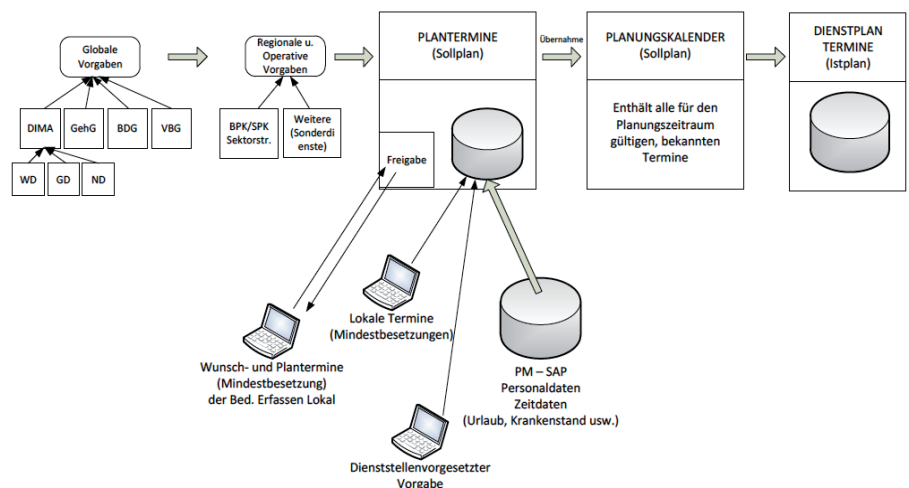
Globale Vorgaben

DIMA

GehG

BDG

VBG

WD

GD

ND

Regionale u. Operative Vorgaben

BPK/SPK Sektorstr.

Weitere (Sonderdienste)

PLANTERMINE (Sollplan)

Freigabe

Übernahme

PLANUNGSKALENDER (Sollplan)

Enthält alle für den Planungszeitraum gültigen, bekannten Termine

DIENSTPLAN TERMINE (Istplan)

Lokale Termine (Mindestbesetzungen)

Wunsch- und Plantermine (Mindestbesetzung) der Bed. Erfassen Lokal

PM – SAP Personaldaten Zeitdaten (Urlaub, Krankenstand usw.)

Dienststellenvorgesetzter Vorgabe